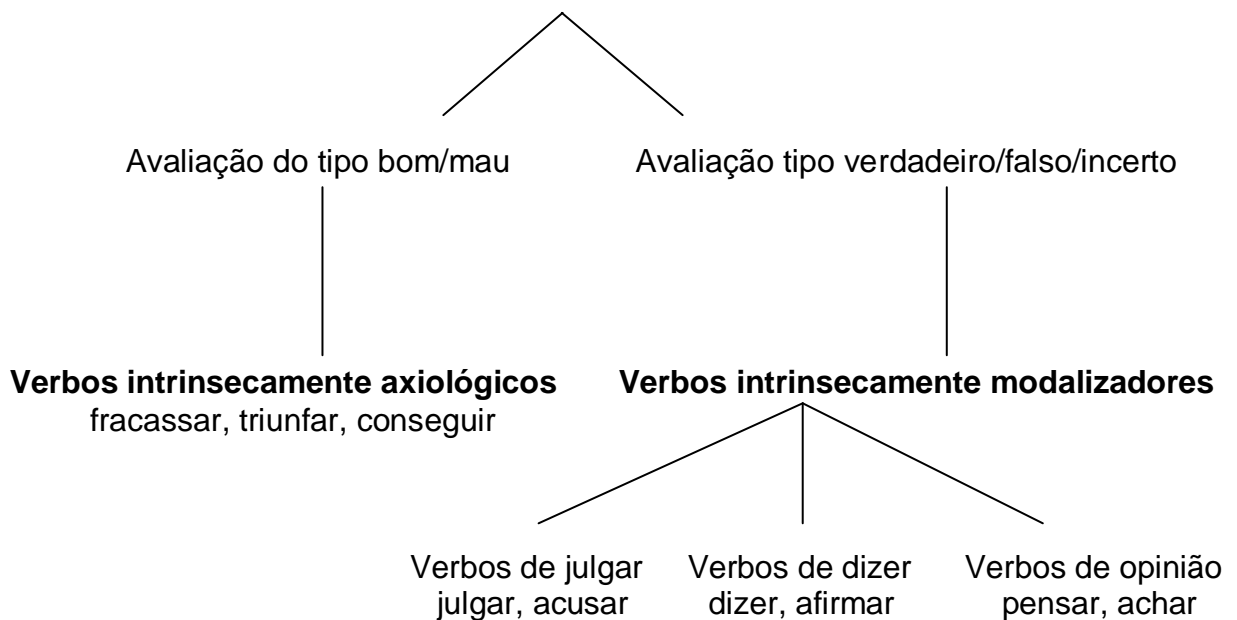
Avaliação do tipo bom/mau

Avaliação tipo verdadeiro/falso/incerto

**Verbos intrinsecamente axiológicos**
fracassar, triunfar, conseguir

**Verbos intrinsecamente modalizadores**

Verbos de julgar
julgar, acusar

Verbos de dizer
dizer, afirmar

Verbos de opinião
pensar, achar